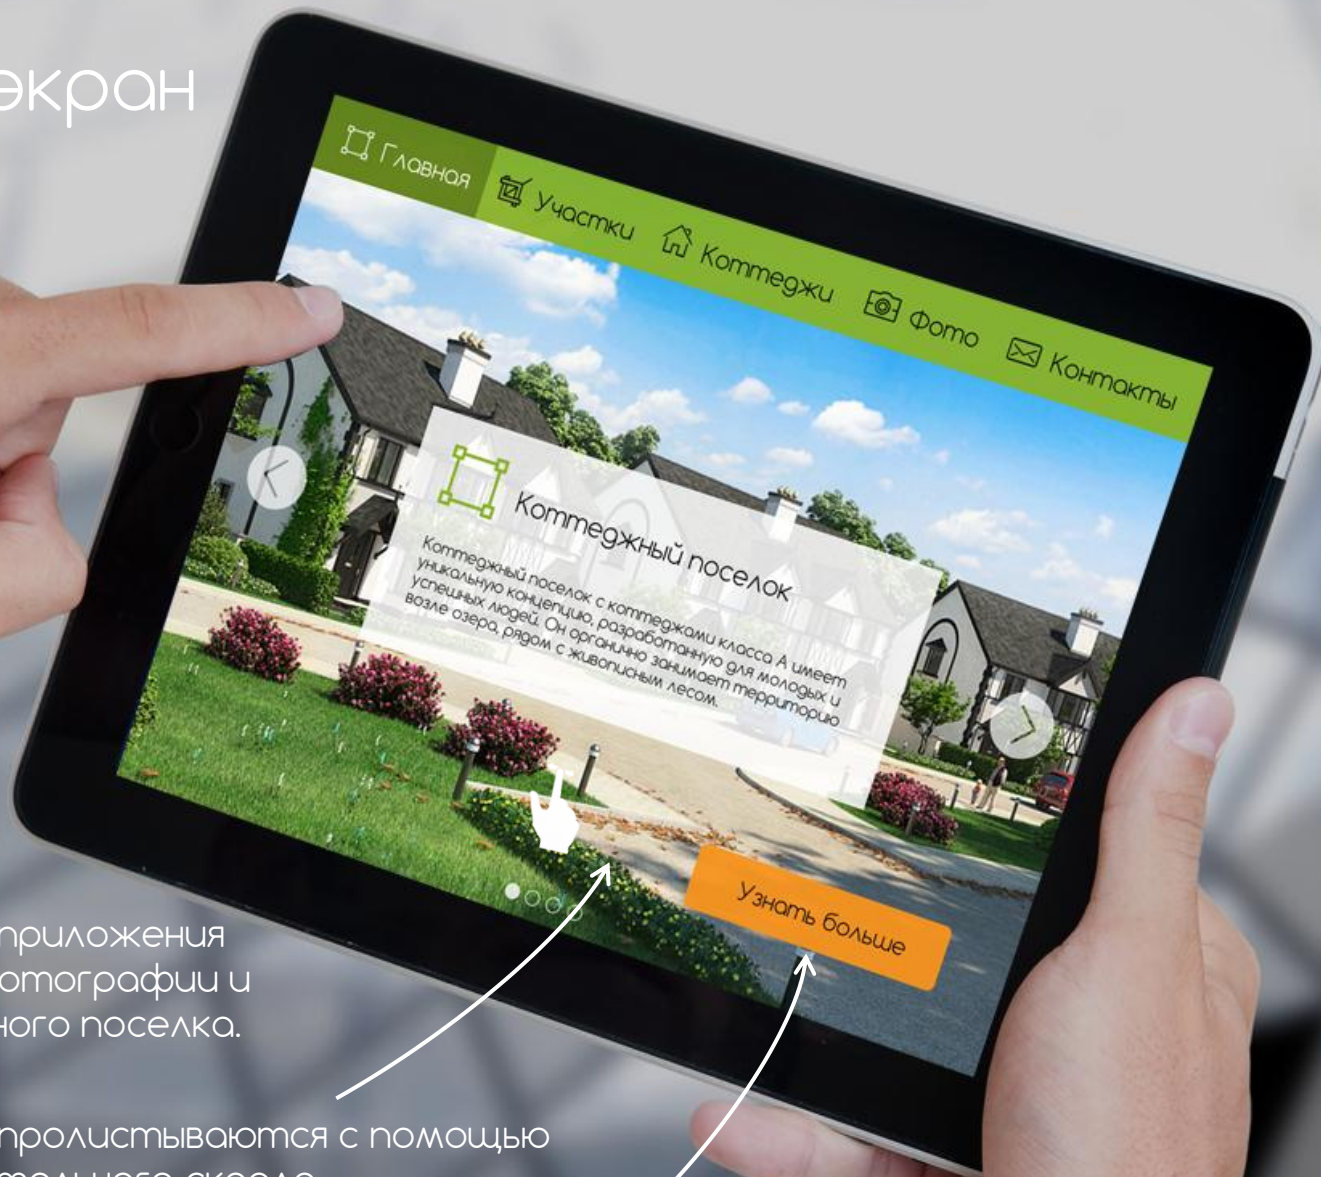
экран

Главная Участки Коттеджи Фото Контакты

Коттеджный поселок

Коттеджный поселок с коттеджами класса А имеет уникальную концепцию, разработанную для молодых и успешных людей. Он органично занимает территорию возле озера, рядом с живописным лесом.

Узнать больше

приложения
отографии и
ного поселка.

пролистываются с помощью
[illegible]